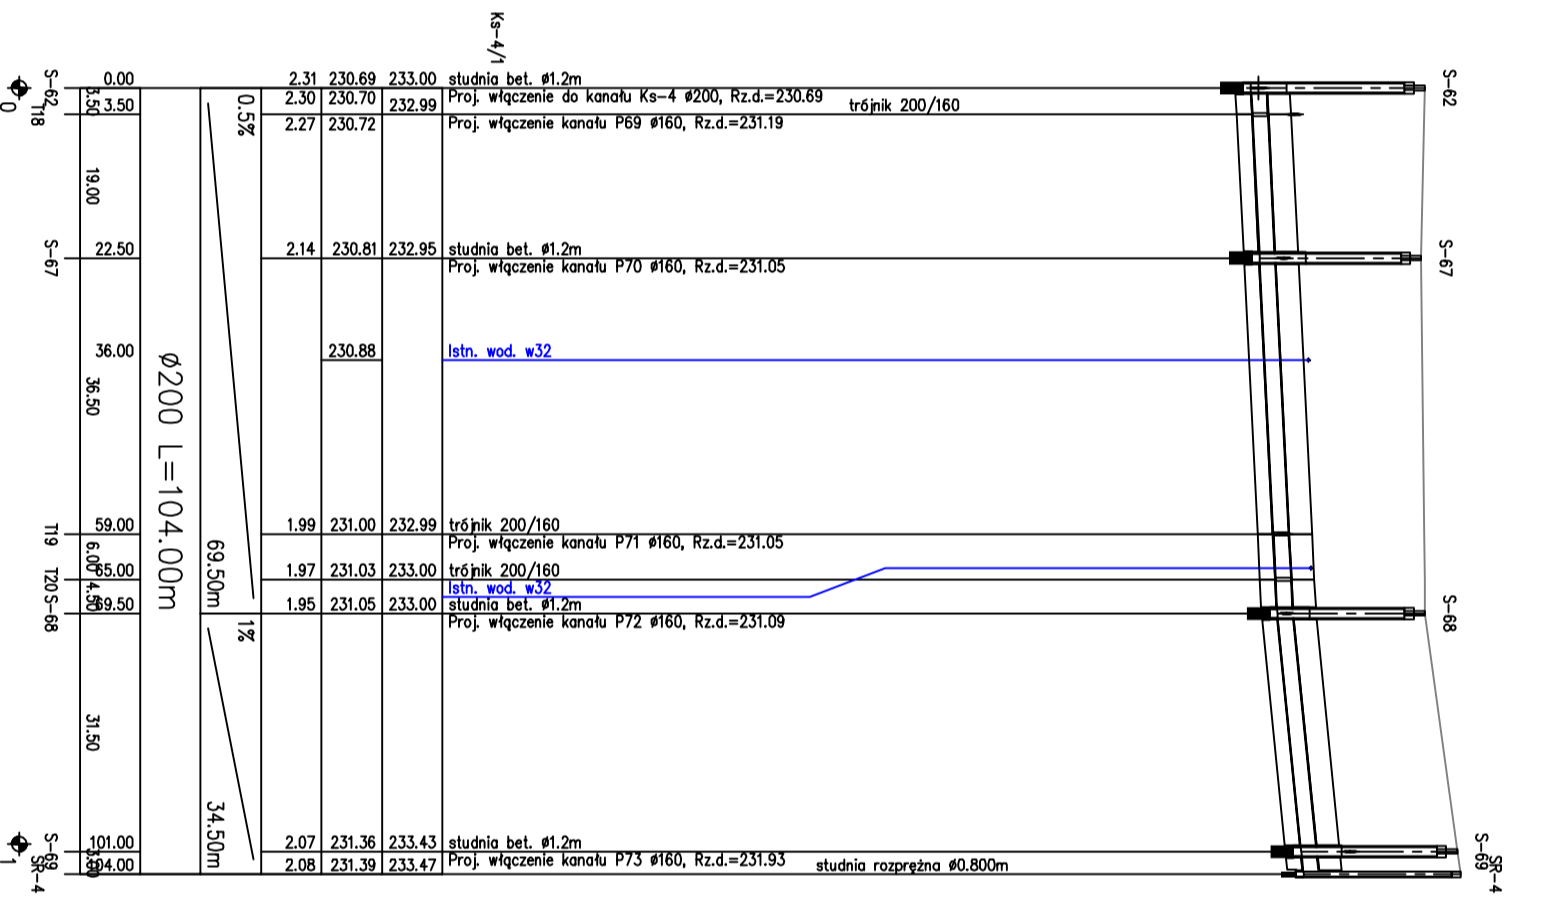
Ks-4/1

0
S-62
T18
0.00
3.50
3.50
2.31 230.69 233.00 studnia bet. ø1.2m
2.30 230.70 232.99 Proj. włączenie do kanału Ks-4 ø200, Rz.d.=230.69
trójnik 200/160
2.27 230.72 Proj. włączenie kanału P69 ø160, Rz.d.=231.19
0.5%
19.00
S-67
22.50
2.14 230.81 232.95 studnia bet. ø1.2m
Proj. włączenie kanału P70 ø160, Rz.d.=231.05
36.00
230.88
Istn. wod. w32
36.50
ø200 L=104.00m
T19
59.00
1.99 231.00 232.99 trójnik 200/160
Proj. włączenie kanału P71 ø160, Rz.d.=231.05
6.00
T20
65.00
1.97 231.03 233.00 trójnik 200/160
4.50
Istn. wod. w32
S-68
69.50
1.95 231.05 233.00 studnia bet. ø1.2m
Proj. włączenie kanału P72 ø160, Rz.d.=231.09
69.50m
1%
31.50
34.50m
1
S-69
SR-4
101.00
3.00
104.00
2.07 231.36 233.43 studnia bet. ø1.2m
2.08 231.39 233.47 Proj. włączenie kanału P73 ø160, Rz.d.=231.93
studnia rozprężna ø0.800m
S-62
S-67
S-68
S-69
SR-4